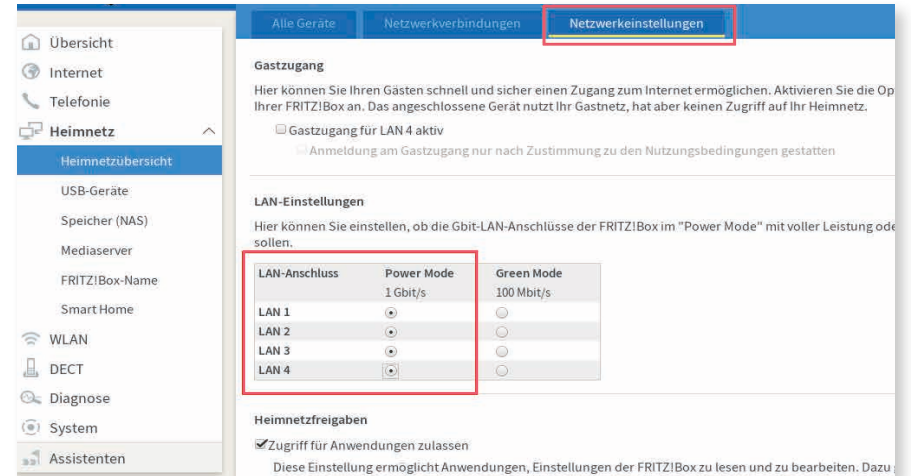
Alle Geräte | Netzwerkverbindungen | Netzwerkeinstellungen

Übersicht
Internet
Telefonie
Heimnetz
Heimnetzübersicht
USB-Geräte
Speicher (NAS)
Mediaserver
FRITZ!Box-Name
Smart Home
WLAN
DECT
Diagnose
System
Assistenten

Gastzugang

Hier können Sie Ihren Gästen schnell und sicher einen Zugang zum Internet ermöglichen. Aktivieren Sie die Op Ihrer FRITZ!Box an. Das angeschlossene Gerät nutzt Ihr Gastnetz, hat aber keinen Zugriff auf Ihr Heimnetz.

Gastzugang für LAN 4 aktiv

Anmeldung am Gastzugang nur nach Zustimmung zu den Nutzungsbedingungen gestatten

LAN-Einstellungen

Hier können Sie einstellen, ob die Gbit-LAN-Anschlüsse der FRITZ!Box im "Power Mode" mit voller Leistung ode sollen.

| LAN-Anschluss | Power Mode 1 Gbit/s | Green Mode 100 Mbit/s |
|---|---|---|
| LAN 1 | ⦿ | ○ |
| LAN 2 | ⦿ | ○ |
| LAN 3 | ⦿ | ○ |
| LAN 4 | ⦿ | ○ |

Heimnetzfreigaben

Zugriff für Anwendungen zulassen

Diese Einstellung ermöglicht Anwendungen, Einstellungen der FRITZ!Box zu lesen und zu bearbeiten. Dazu